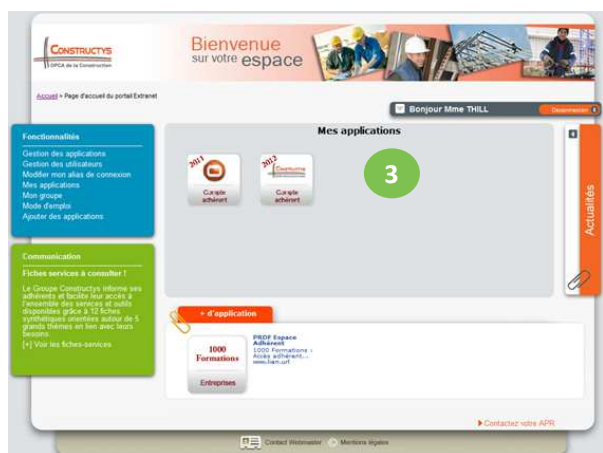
CONSTRUCTYS
OPCA de la Construction

Bienvenue sur votre espace

Accueil > Page d'accueil du portail Extranet

Bonjour Mme THILL
Déconnexion

Fonctionnalités
Gestion des applications
Gestion des utilisateurs
Modifier mon alias de connexion
Mes applications
Mon groupe
Mode d'emploi
Ajouter des applications

Communication
Fiches services à consulter !
Le Groupe Constructys informe ses adhérents et facilite leur accès à l'ensemble des services et outils disponibles grâce à 12 fiches synthétiques orientées autour de 5 grands thèmes en lien avec leurs besoins.
[+] Voir les fiches-services

Mes applications

2011
Compte adhérent

2012
Compte adhérent

3

Actualités

+ d'application

1000 Formations
Entreprises

PROF Espace Adhérent
1000 Formations - Accès adhérent...
www.bsm.url

Contactez votre APR

Contact Webmaster
Mentions légales